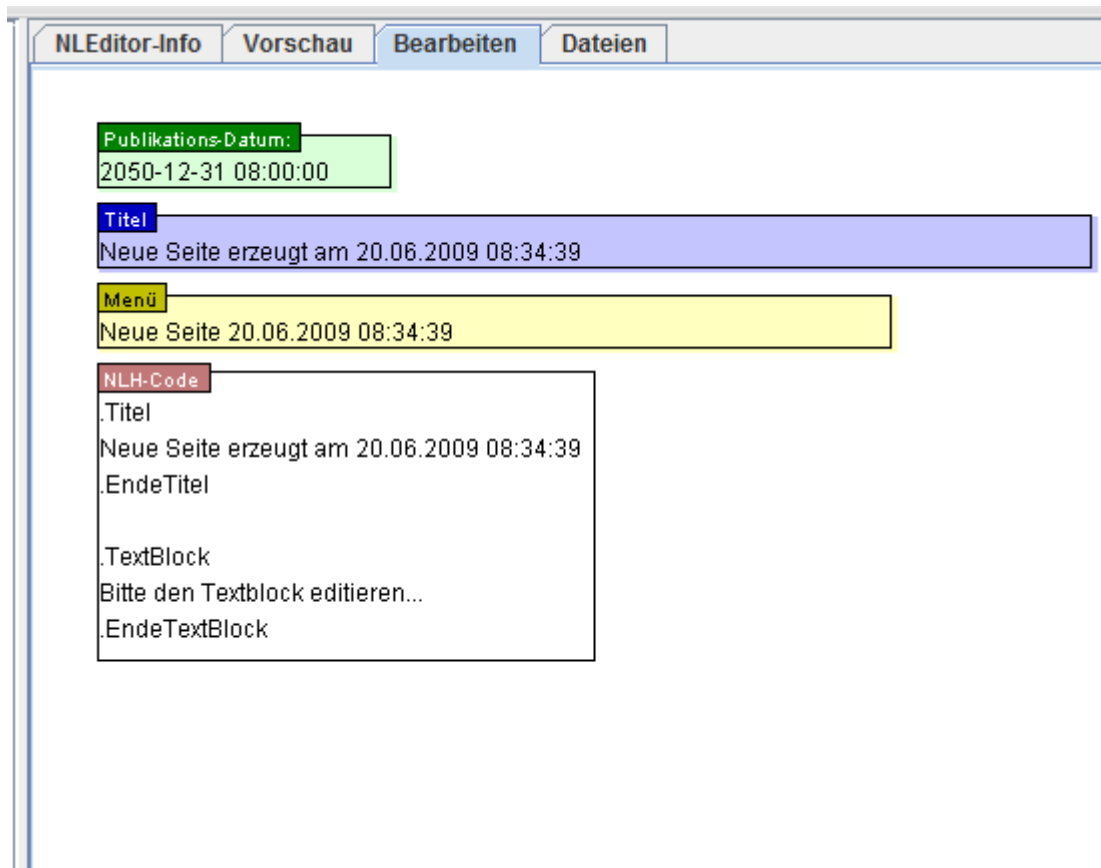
NLEditor-Info | Vorschau | Bearbeiten | Dateien

Publikations-Datum:
2050-12-31 08:00:00

Titel
Neue Seite erzeugt am 20.06.2009 08:34:39

Menü
Neue Seite 20.06.2009 08:34:39

NLH-Code
.Titel
Neue Seite erzeugt am 20.06.2009 08:34:39
.EndeTitel

.TextBlock
Bitte den Textblock editieren...
.EndeTextBlock